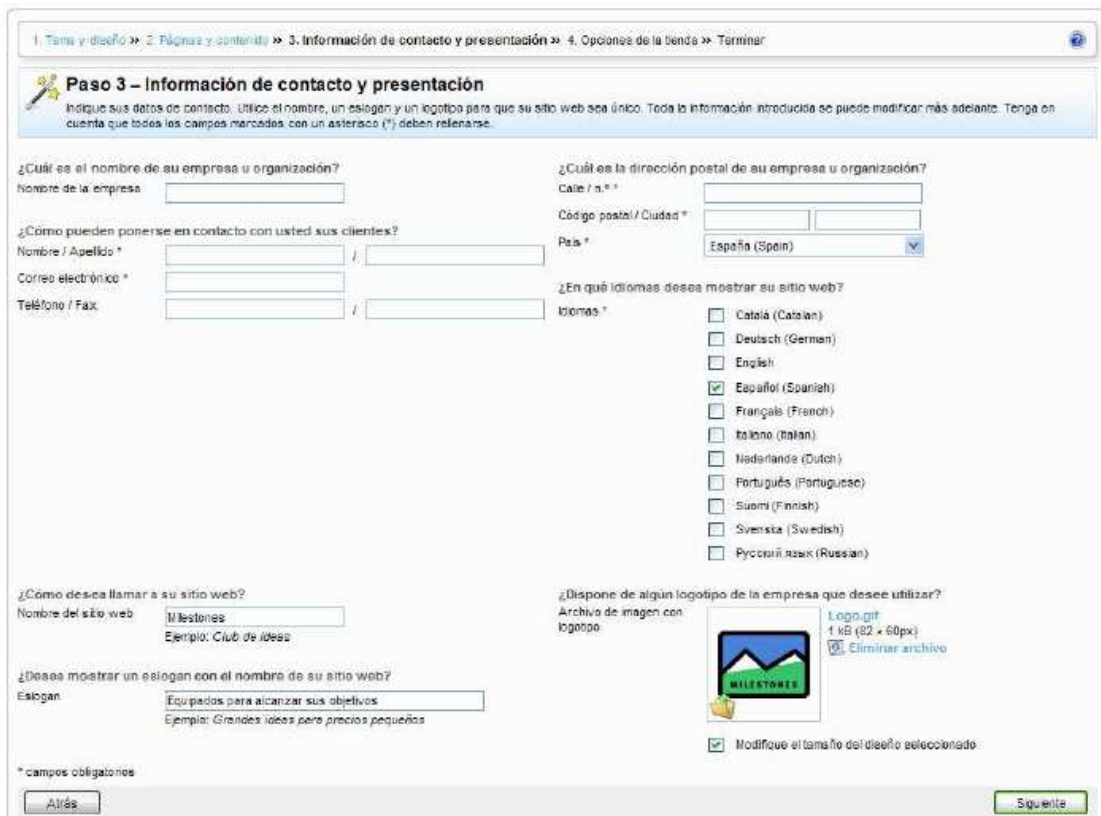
1. Tema y diseño » 2. Páginas y contenido » 3. Información de contacto y presentación » 4. Opciones de la tienda » Terminar

Paso 3 – Información de contacto y presentación

Indique sus datos de contacto. Utilice el nombre, un eslogan y un logotipo para que su sitio web sea único. Toda la información introducida se puede modificar más adelante. Tenga en cuenta que todos los campos marcados con un asterisco (*) deben rellenarse.

¿Cuál es el nombre de su empresa u organización?

Nombre de la empresa

¿Cómo pueden ponerse en contacto con usted sus clientes?

Nombre / Apellido * /

Correo electrónico *

Teléfono / Fax /

¿Cuál es la dirección postal de su empresa u organización?

Calle / n.º *

Código postal / Ciudad *

País * España (Spain)

¿En qué idiomas desea mostrar su sitio web?

Idiomas *

Català (Catalan)
Deutsch (German)
English
Español (Spanish)
Français (French)
Italiano (Italian)
Nederlands (Dutch)
Português (Portuguese)
Suomi (Finnish)
Svenska (Swedish)
Русский язык (Russian)

¿Cómo desea llamar a su sitio web?

Nombre del sitio web Milestones

Ejemplo: Club de ideas

¿Desea mostrar un eslogan con el nombre de su sitio web?

Eslogan Equipados para alcanzar sus objetivos

Ejemplo: Grandes ideas para precios pequeños

¿Dispone de algún logotipo de la empresa que desee utilizar?

Archivo de imagen con logotipo

MILESTONES

Logo.gif
1 kB (82 × 60px)
Eliminar archivo

Modifique el tamaño del diseño seleccionado

* campos obligatorios

Atrás

Siguiente